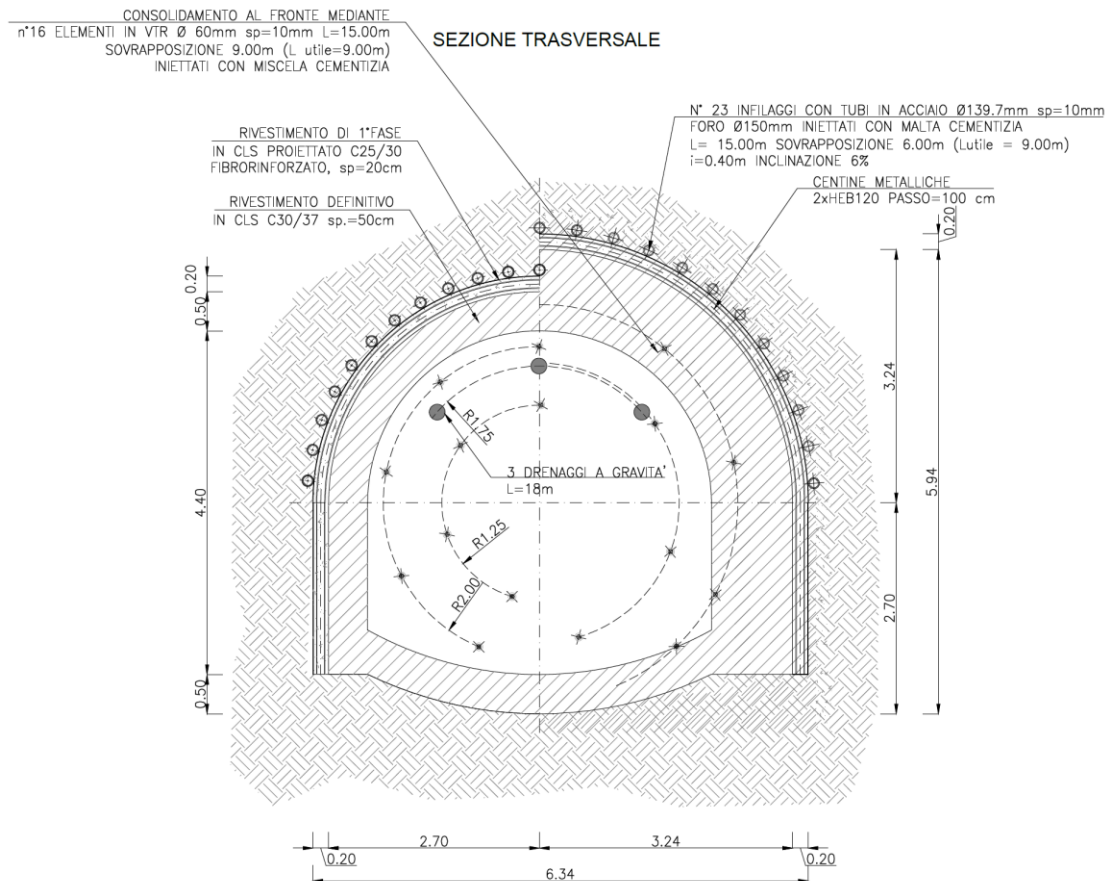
CONSOLIDAMENTO AL FRONTE MEDIANTE
n°16 ELEMENTI IN VTR Ø 60mm sp=10mm L=15.00m
SOVRAPPOSIZIONE 9.00m (L utile=9.00m)
INIETTATI CON MISCELA CEMENTIZIA

SEZIONE TRASVERSALE

N° 23 INFILAGGI CON TUBI IN ACCIAIO Ø139.7mm sp=10mm
FORO Ø150mm INIETTATI CON MALTA CEMENTIZIA
L= 15.00m SOVRAPPOSIZIONE 6.00m (Lutile = 9.00m)
i=0.40m INCLINAZIONE 6%

RIVESTIMENTO DI 1°FASE
IN CLS PROIETTATO C25/30
FIBRORINFORZATO, sp=20cm

CENTINE METALLICHE
2xHEB120 PASSO=100 cm

RIVESTIMENTO DEFINITIVO
IN CLS C30/37 sp.=50cm

0.20
0.20
0.50
3.24
R1.75
3 DRENAGGI A GRAVITA'
L=18m
4.40
5.94
R1.25
R2.00
2.70
0.50

2.70
3.24
0.20
0.20
6.34